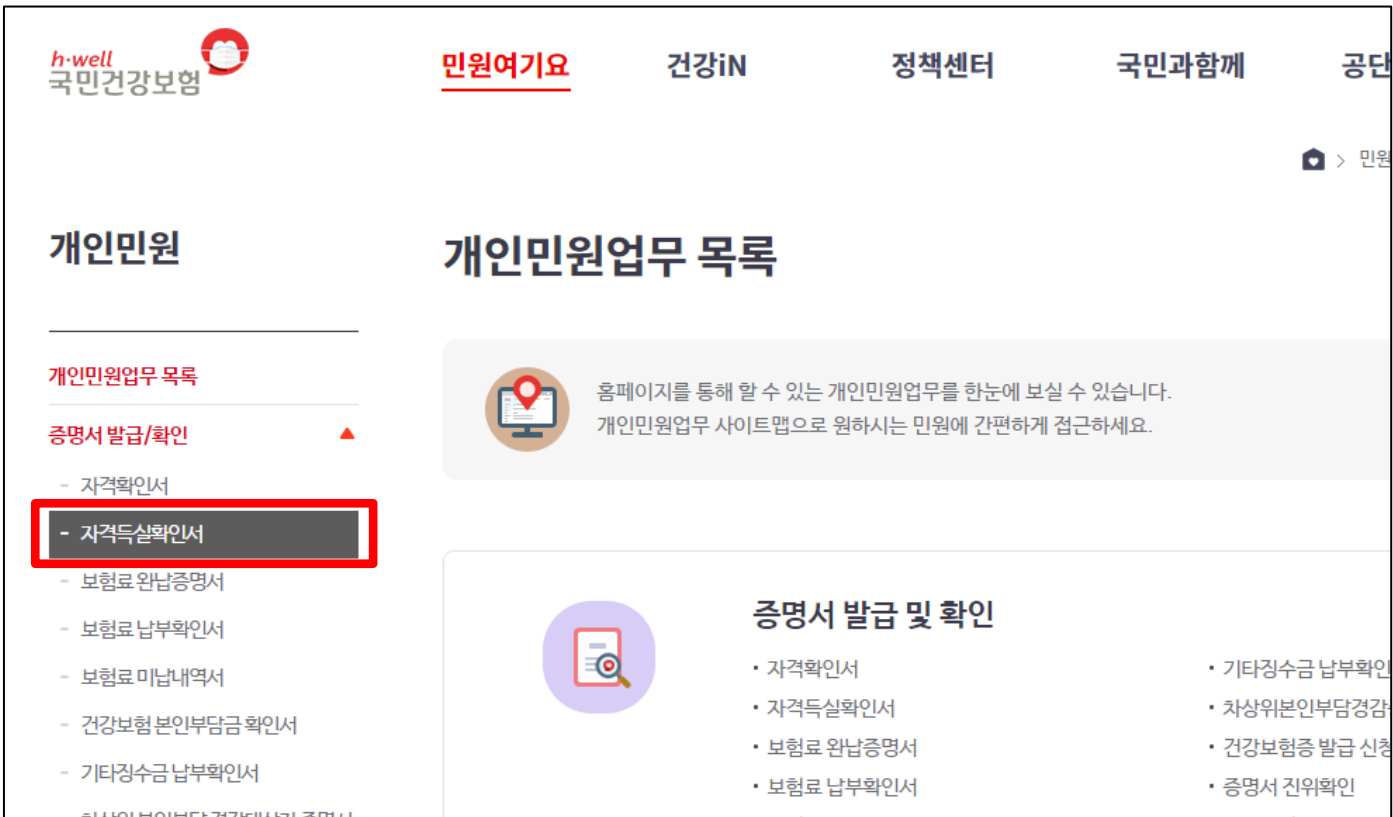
h·well
국민건강보험

민원여기요 건강iN 정책센터 국민과함께 공단

> 민원

개인민원

개인민원업무 목록

개인민원업무 목록

증명서 발급/확인

- 자격확인서
- 자격득실확인서
- 보험료 완납증명서
- 보험료 납부확인서
- 보험료 미납내역서
- 건강보험 본인부담금 확인서
- 기타징수금 납부확인서
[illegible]

홈페이지를 통해 할 수 있는 개인민원업무를 한눈에 보실 수 있습니다.
개인민원업무 사이트맵으로 원하시는 민원에 간편하게 접근하세요.

증명서 발급 및 확인

• 자격확인서
• 자격득실확인서
• 보험료 완납증명서
• 보험료 납부확인서

• 기타징수금 납부확인
• 차상위본인부담경감
• 건강보험증 발급 신청
• 증명서 진위확인